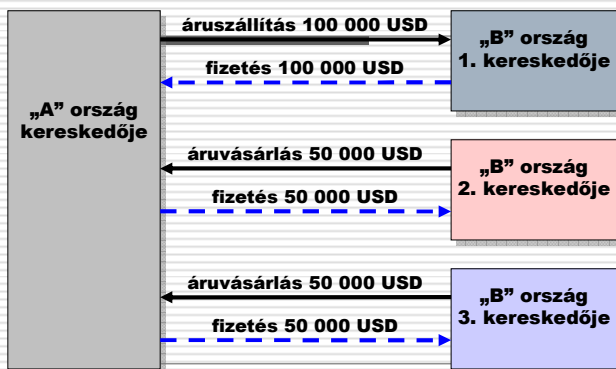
„A” ország kereskedője

áruszállítás 100 000 USD

fizetés 100 000 USD

„B” ország 1. kereskedője

áruvásárlás 50 000 USD

fizetés 50 000 USD

„B” ország 2. kereskedője

áruvásárlás 50 000 USD

fizetés 50 000 USD

„B” ország 3. kereskedője